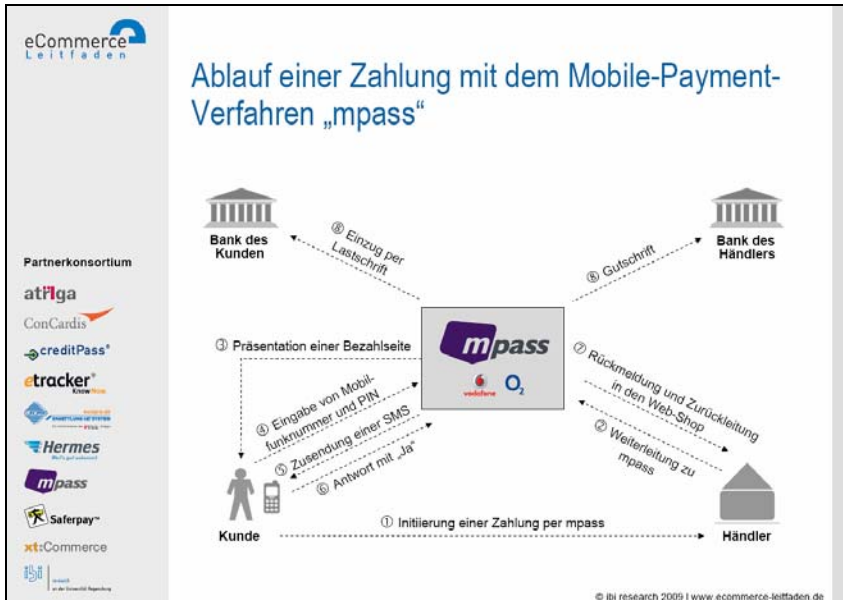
eCommerce
Leitfaden

Ablauf einer Zahlung mit dem Mobile-Payment-Verfahren „mpass“

Partnerkonsortium

atriga

ConCardis

creditPass

etracker

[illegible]

Hermes

mpass

Saferpay

xt:Commerce

ibi

Bank des Kunden

⑧ Einzug per Lastschrift

⑧ Gutschrift

Bank des Händlers

③ Präsentation einer Bezahlseite

mpass

vodafone

O2

④ Eingabe von Mobilfunknummer und PIN

⑤ Zusendung einer SMS

⑥ Antwort mit „Ja“

⑦ Rückmeldung und Zurückleitung in den Web-Shop

② Weiterleitung zu mpass

Kunde

① Initiierung einer Zahlung per mpass

Händler

© ibi research 2009 | www.ecommerce-leitfaden.de